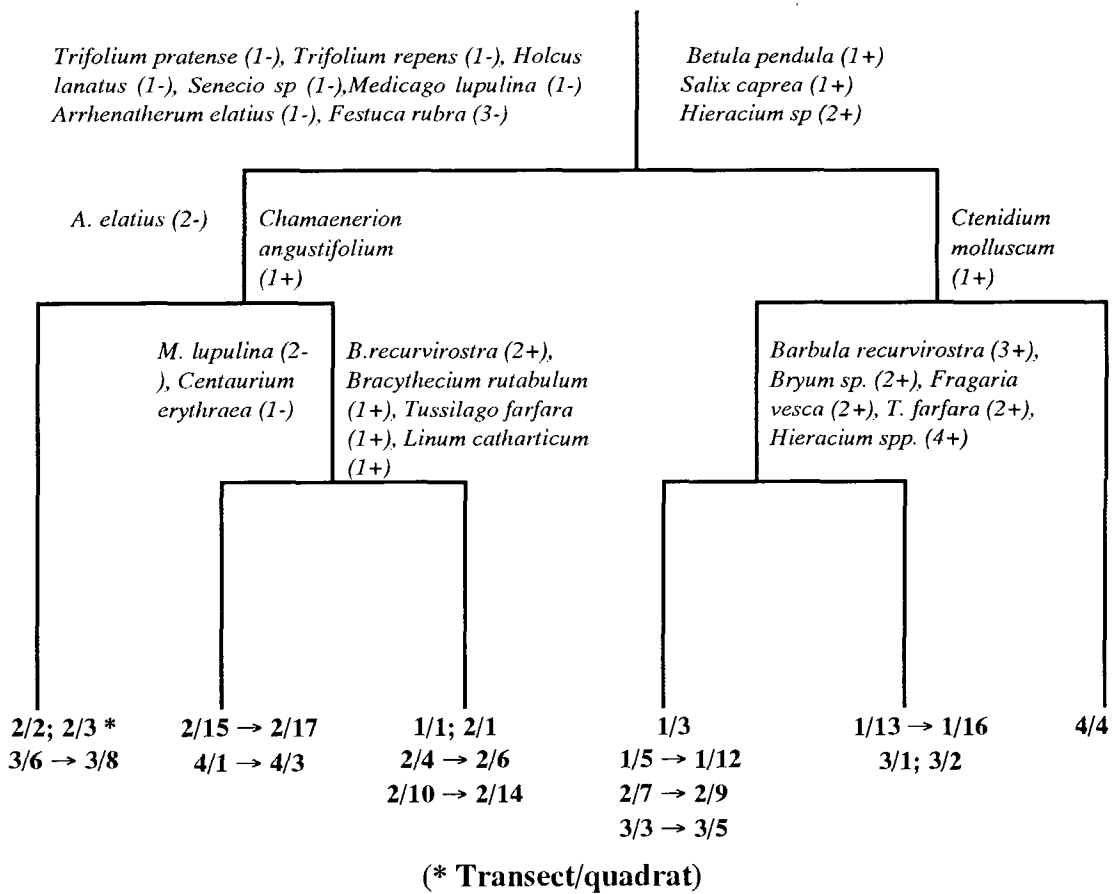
Trifolium pratense (1-), Trifolium repens (1-), Holcus lanatus (1-), Senecio sp (1-),Medicago lupulina (1-) Arrhenatherum elatius (1-), Festuca rubra (3-)

Betula pendula (1+)
Salix caprea (1+)
Hieracium sp (2+)

A. elatius (2-)

Chamaenerion angustifolium (1+)

Ctenidium molluscum (1+)

M. lupulina (2-), Centaurium erythraea (1-)

B.recurvirostra (2+), Bracythecium rutabulum (1+), Tussilago farfara (1+), Linum catharticum (1+)

Barbula recurvirostra (3+), Bryum sp. (2+), Fragaria vesca (2+), T. farfara (2+), Hieracium spp. (4+)

2/2; 2/3 *
3/6 → 3/8

2/15 → 2/17
4/1 → 4/3

1/1; 2/1
2/4 → 2/6
2/10 → 2/14

1/3
1/5 → 1/12
2/7 → 2/9
3/3 → 3/5

1/13 → 1/16
3/1; 3/2

4/4

(* Transect/quadrat)